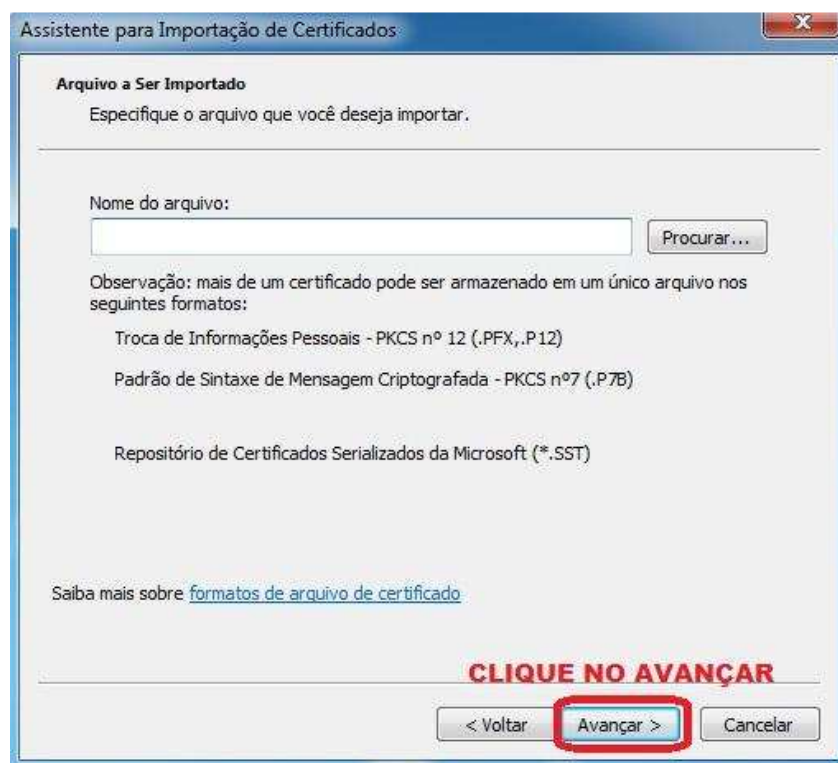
Assistente para Importação de Certificados

X

Arquivo a Ser Importado

Especifique o arquivo que você deseja importar.

Nome do arquivo:

Procurar...

Observação: mais de um certificado pode ser armazenado em um único arquivo nos seguintes formatos:

Troca de Informações Pessoais - PKCS nº 12 (.PFX,.P12)

Padrão de Sintaxe de Mensagem Criptografada - PKCS nº7 (.P7B)

Repositório de Certificados Serializados da Microsoft (*.SST)

Saiba mais sobre formatos de arquivo de certificado

CLIQUE NO AVANÇAR

< Voltar

Avançar >

Cancelar